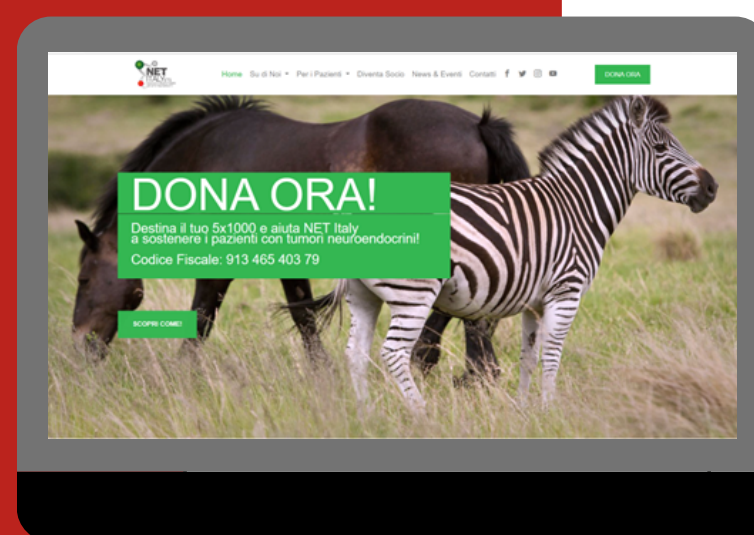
NET

Home Su di Noi Per i Pazienti Diventa Socio News & Eventi Contatti

DONA ORA

DONA ORA!

Destina il tuo 5x1000 e aiuta NET Italy a sostenere i pazienti con tumori neuroendocrini!

Codice Fiscale: 913 465 403 79

SCOPRI COME!